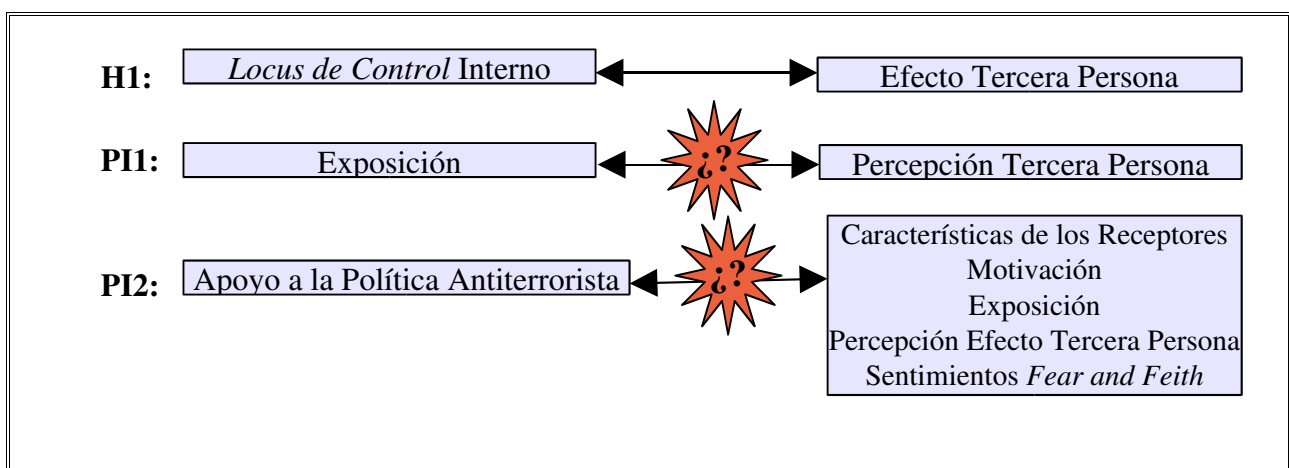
H1: Locus de Control Interno Efecto Tercera Persona

PI1: Exposición ¿? Percepción Tercera Persona

PI2: Apoyo a la Política Antiterrorista ¿? Características de los Receptores
Motivación
Exposición
Percepción Efecto Tercera Persona
Sentimientos Fear and Feith